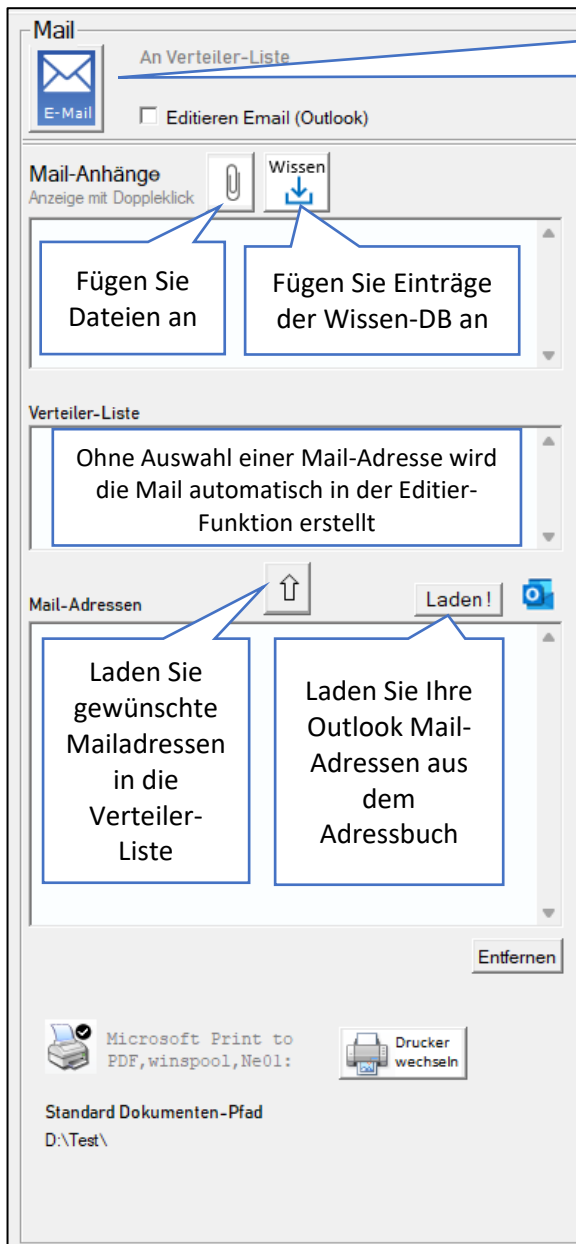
Mail

E-Mail

An Verteiler-Liste

Editieren Email (Outlook)

Mail-Anhänge
Anzeige mit Doppleklick

Wissen

Fügen Sie Dateien an

Fügen Sie Einträge der Wissen-DB an

Verteiler-Liste

Ohne Auswahl einer Mail-Adresse wird die Mail automatisch in der Editier-Funktion erstellt

Mail-Adressen

Laden!

Laden Sie gewünschte Mailadressen in die Verteiler-Liste

Laden Sie Ihre Outlook Mail-Adressen aus dem Adressbuch

Entfernen

Microsoft Print to PDF,winspool,Ne01:

Drucker wechseln

Standard Dokumenten-Pfad
D:\Test\